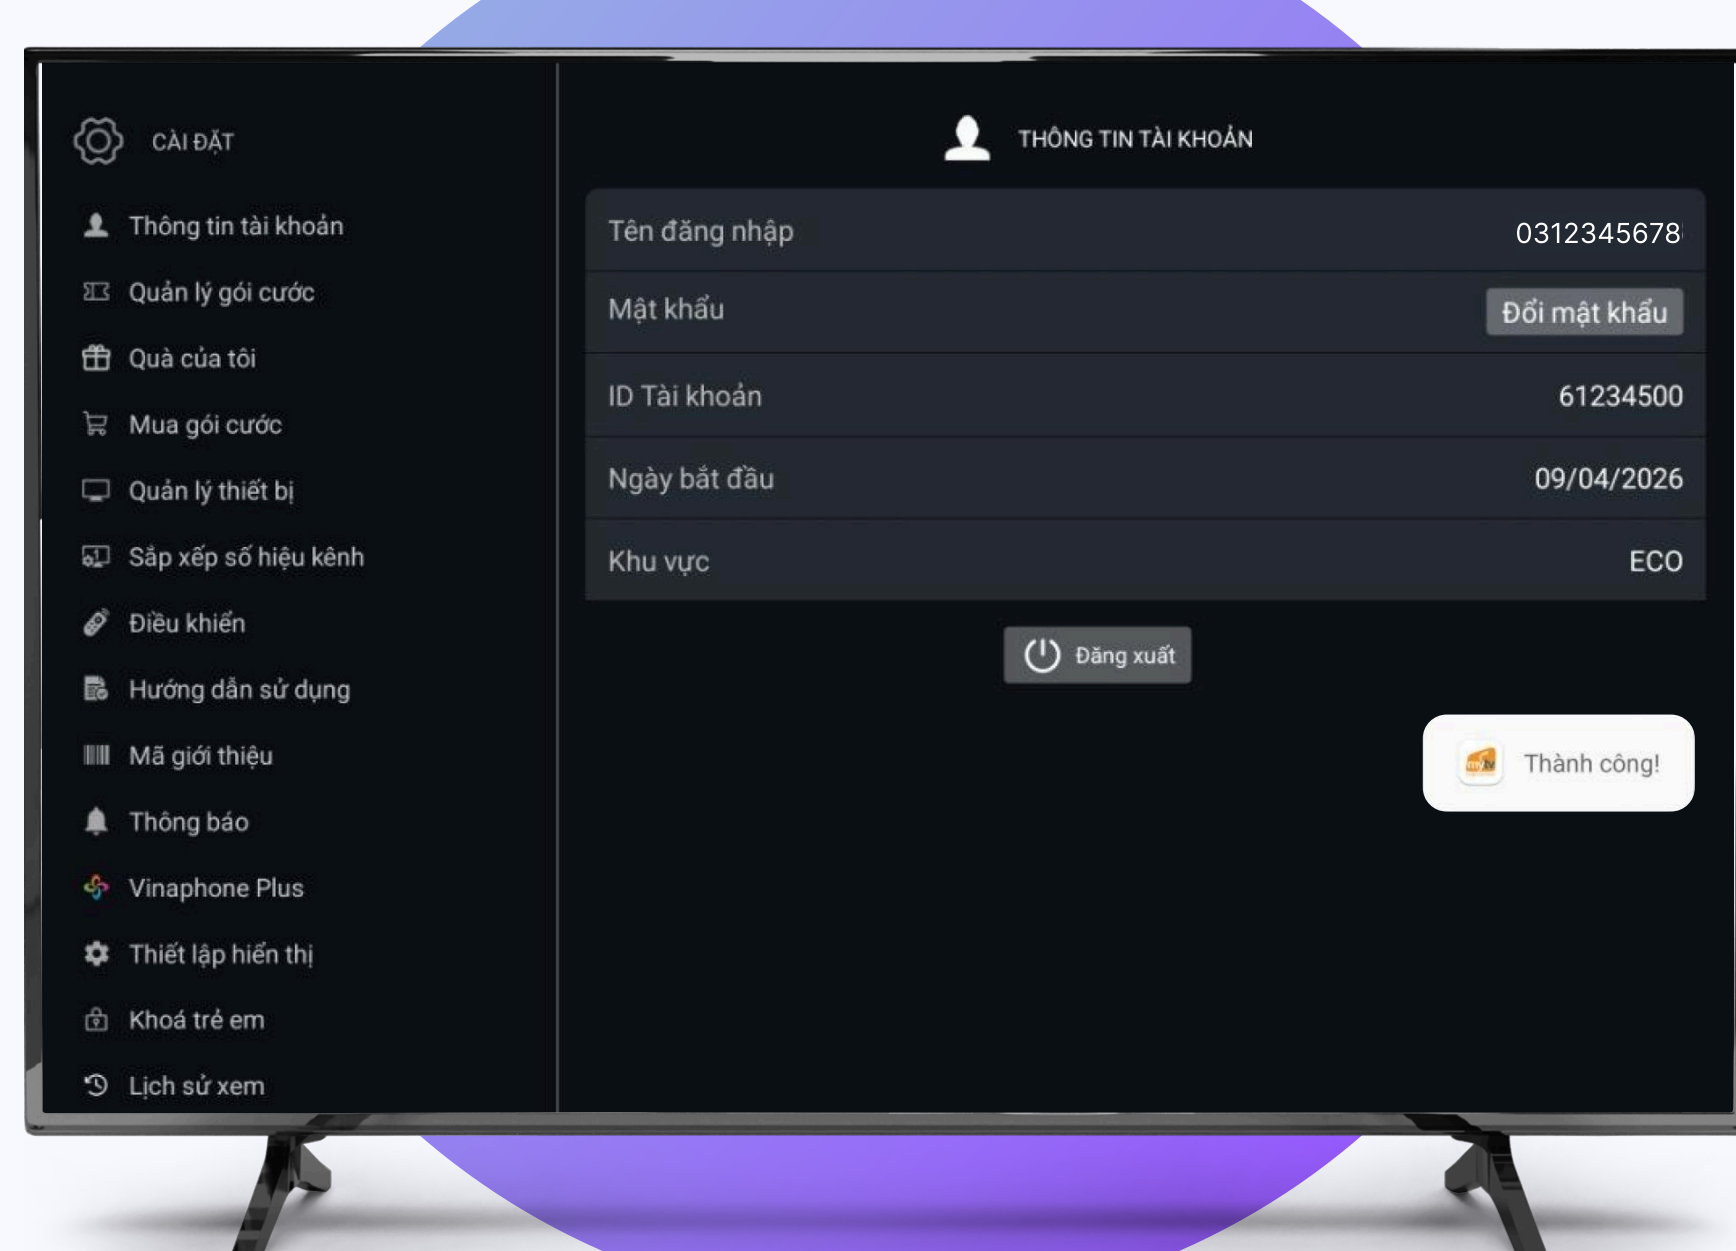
CÀI ĐẶT

Thông tin tài khoản

Quản lý gói cước

Quà của tôi

Mua gói cước

Quản lý thiết bị

Sắp xếp số hiệu kênh

Điều khiển

Hướng dẫn sử dụng

Mã giới thiệu

Thông báo

Vinaphone Plus

Thiết lập hiển thị

Khoá trẻ em

Lịch sử xem

THÔNG TIN TÀI KHOẢN

| | |
|---|---|
| Tên đăng nhập | 0312345678 |
| Mật khẩu | Đổi mật khẩu |
| ID Tài khoản | 61234500 |
| Ngày bắt đầu | 09/04/2026 |
| Khu vực | ECO |

Đăng xuất

mytv

Thành công!